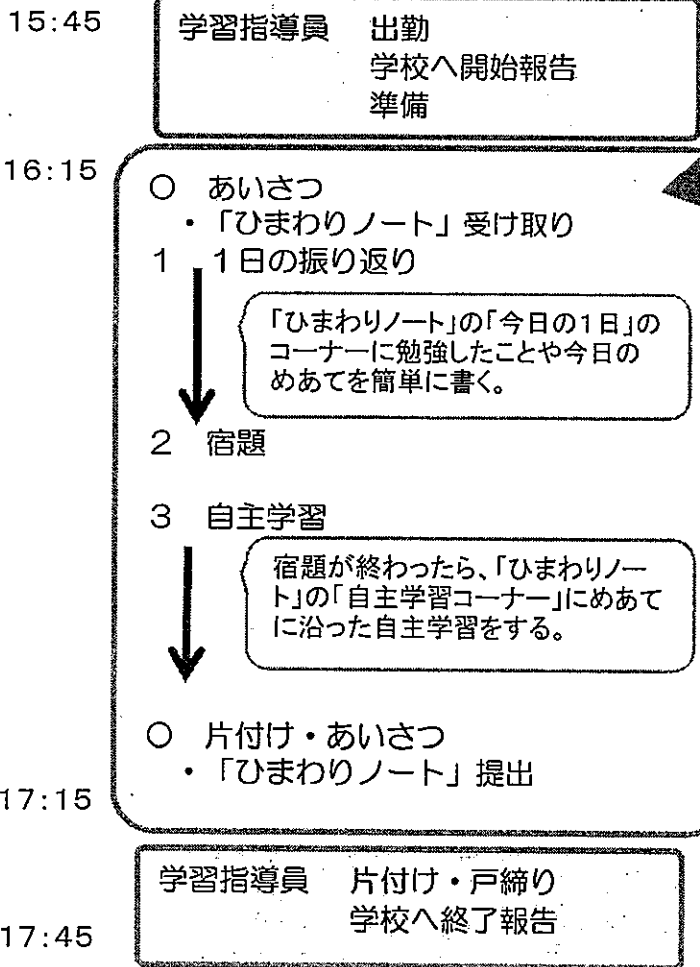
15:45

学習指導員　出勤
学校へ開始報告
準備

16:15

○　あいさつ
・「ひまわりノート」受け取り
1　1日の振り返り

「ひまわりノート」の「今日の1日」のコーナーに勉強したことや今日のめあてを簡単に書く。

2　宿題

3　自主学習

宿題が終わったら、「ひまわりノート」の「自主学習コーナー」にめあてに沿った自主学習をする。

○　片付け・あいさつ
・「ひまわりノート」提出

17:15

学習指導員　片付け・戸締り
学校へ終了報告

17:45